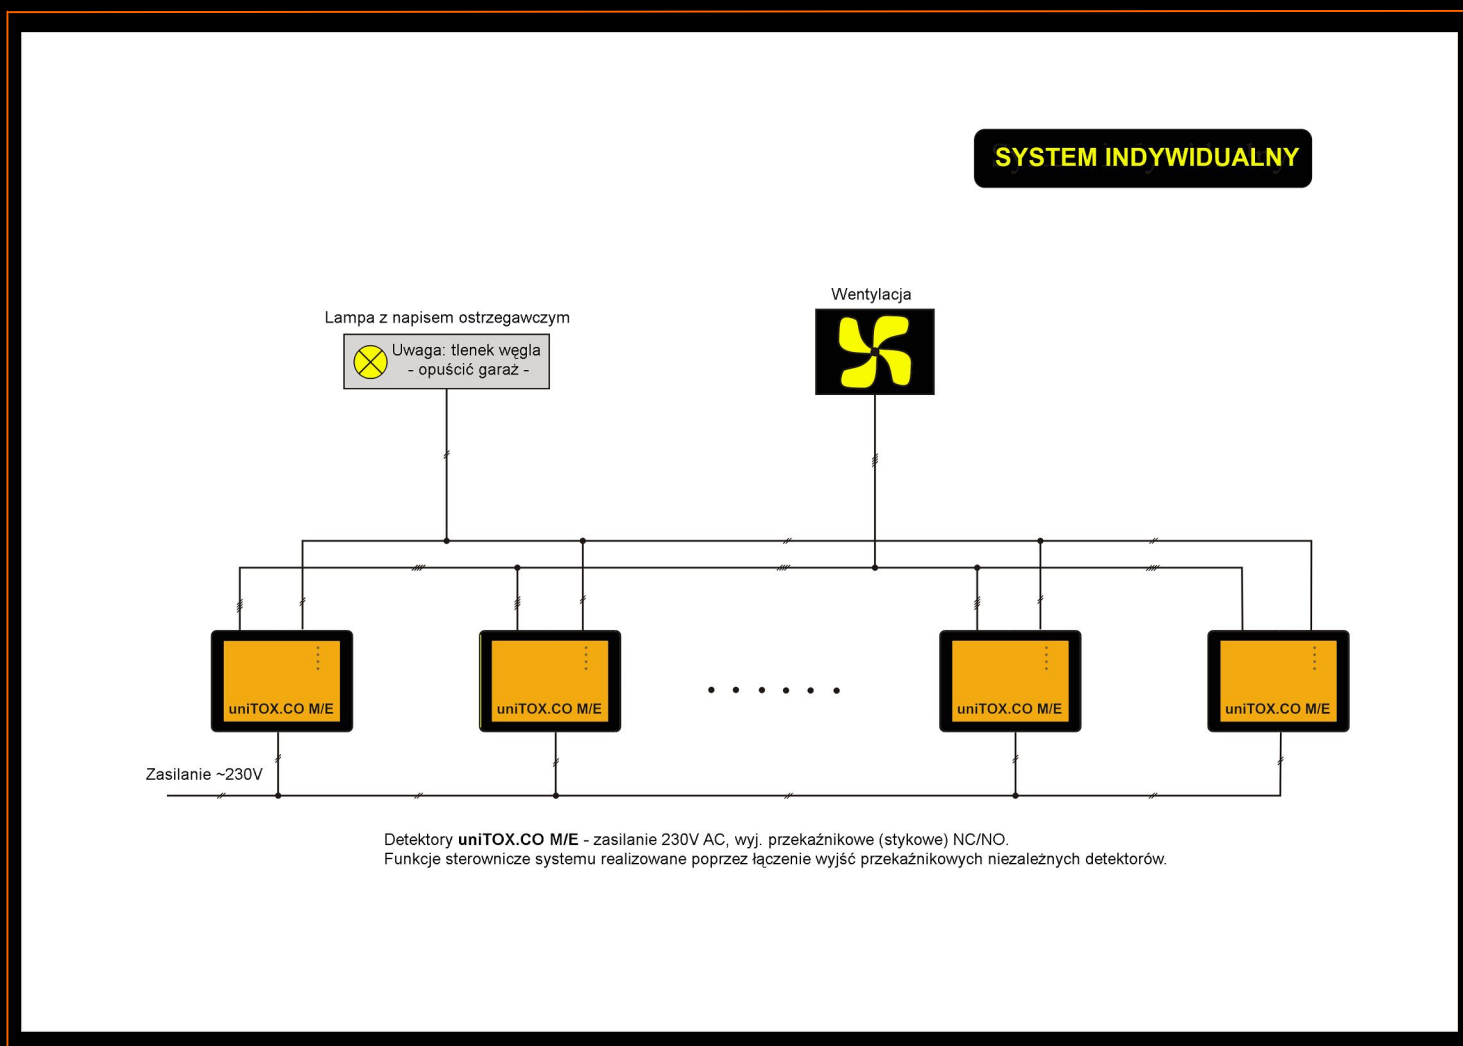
SYSTEM INDYWIDUALNY

Lampa z napisem ostrzegawczym

Uwaga: tlenek węgla
- opuścić garaż -

Wentylacja

uniTOX.CO M/E

uniTOX.CO M/E

• • • • • •

uniTOX.CO M/E

uniTOX.CO M/E

Zasilanie ~230V

Detektory **uniTOX.CO M/E** - zasilanie 230V AC, wyj. przekaźnikowe (stykowe) NC/NO.
Funkcje sterownicze systemu realizowane poprzez łączenie wyjść przekaźnikowych niezależnych detektorów.